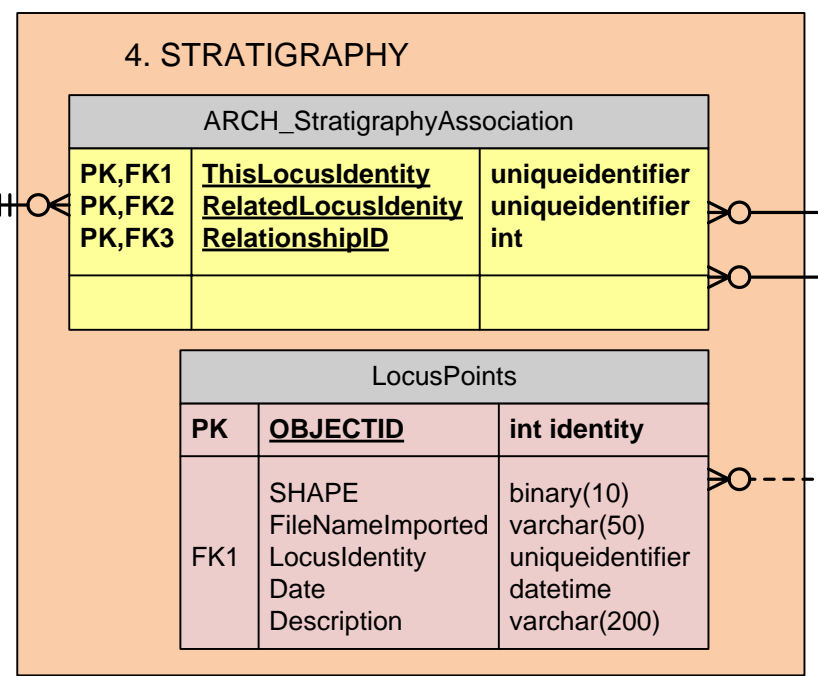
4. STRATIGRAPHY

ARCH_StratigraphyAssociation

| PK,FK1<br>PK,FK2<br>PK,FK3 | ThisLocusIdentity<br>RelatedLocusIdenity<br>RelationshipID | uniqueidentifier<br>uniqueidentifier<br>int |
|---|---|---|
| | | |

LocusPoints

| PK | OBJECTID | int identity |
|---|---|---|
| <br><br>FK1 | SHAPE<br>FileNameImported<br>LocusIdentity<br>Date<br>Description | binary(10)<br>varchar(50)<br>uniqueidentifier<br>datetime<br>varchar(200) |